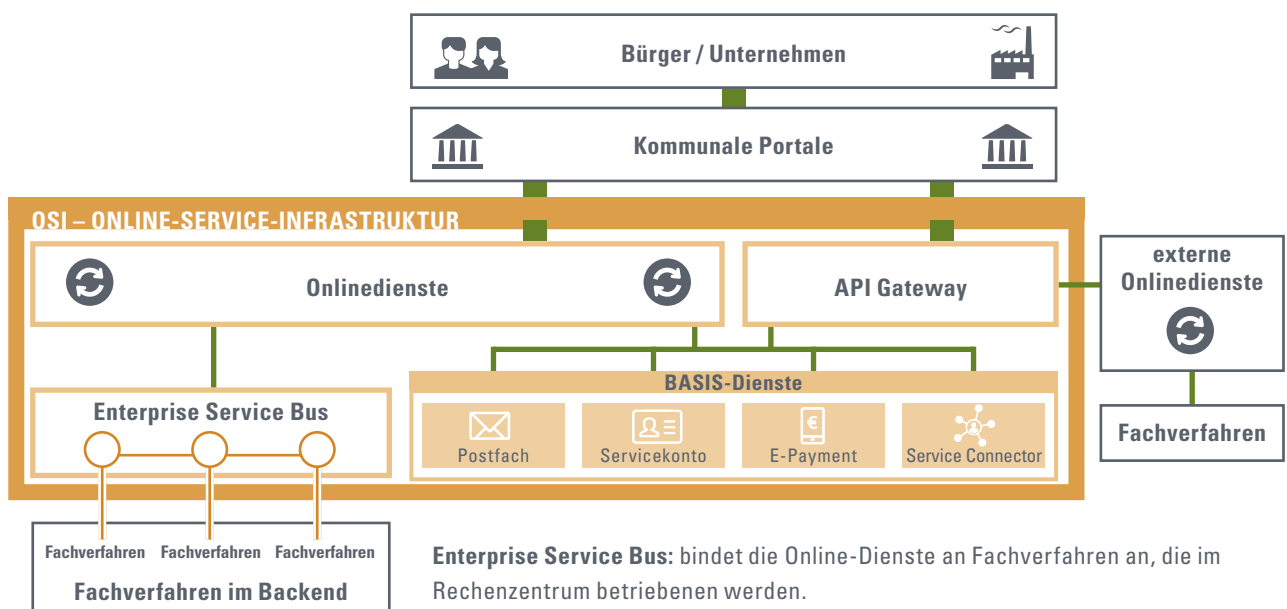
Bürger / Unternehmen

Kommunale Portale

OSI – ONLINE-SERVICE-INFRASTRUKTUR

Onlinedienste

API Gateway

externe Onlinedienste

Fachverfahren

Enterprise Service Bus

BASIS-Dienste

Postfach

Servicekonto

E-Payment

Service Connector

Fachverfahren

Fachverfahren

Fachverfahren

Fachverfahren im Backend

**Enterprise Service Bus:** bindet die Online-Dienste an Fachverfahren an, die im Rechenzentrum betriebenen werden.